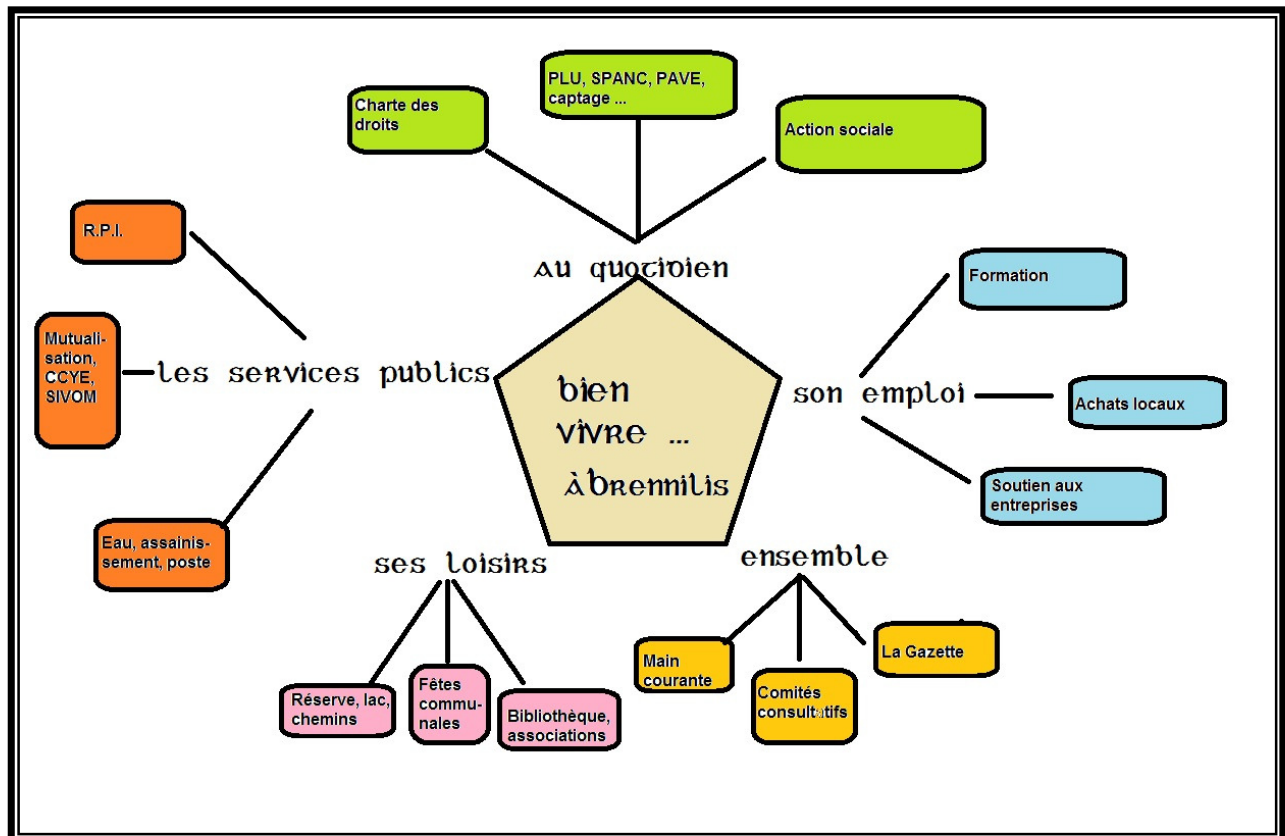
bien vivre ... à brennilis

au quotidien

Charte des droits

PLU, SPANC, PAVE, captage ...

Action sociale

son emploi

Formation

Achats locaux

Soutien aux entreprises

ensemble

Main courante

Comités consultatifs

La Gazette

ses loisirs

Réserve, lac, chemins

Fêtes communales

Bibliothèque, associations

les services publics

R.P.I.

Mutualisation, CCYE, SIVOM

Eau, assainissement, poste